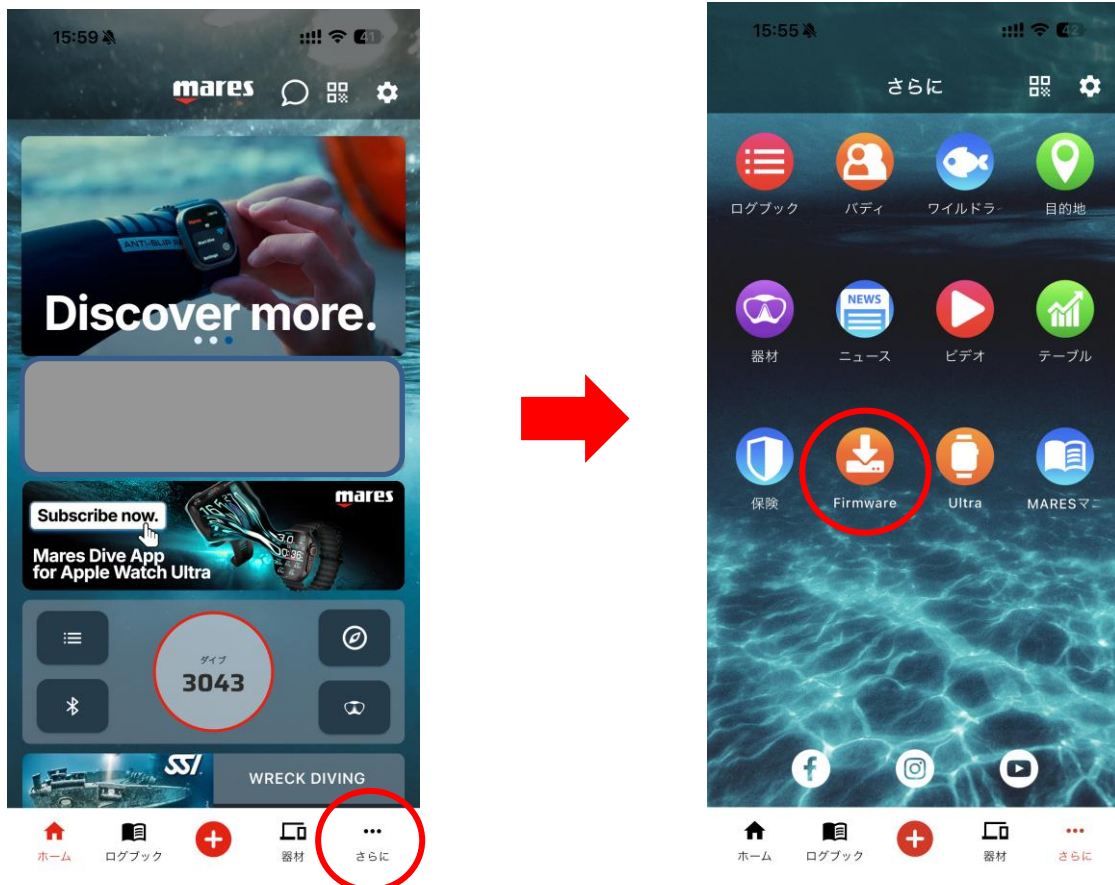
15:59

mares

ANTI-SLIP

Discover more.

Subscribe now.

mares

Mares Dive App for Apple Watch Ultra

ダイブ
3043

SSI

WRECK DIVING

ホーム ログブック 器材 さらに

15:55

さらに

ログブック バディ ワイルドラ 目的地

NEWS

器材 ニュース ビデオ テーブル

保険 Firmware Ultra MARESマ

ホーム ログブック 器材 さらに